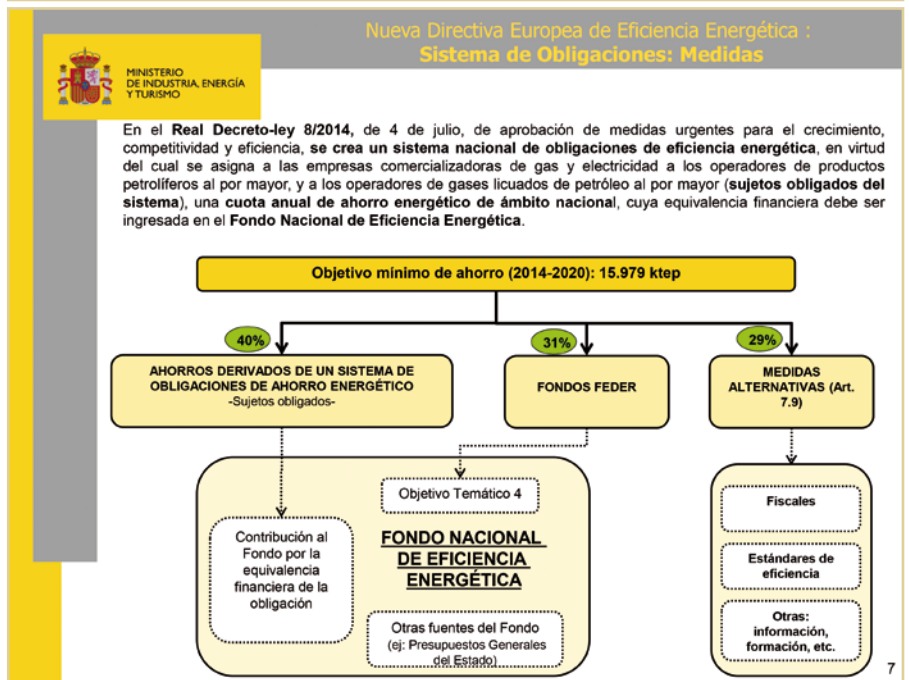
MINISTERIO DE INDUSTRIA, ENERGÍA Y TURISMO

Nueva Directiva Europea de Eficiencia Energética :
Sistema de Obligaciones: Medidas

En el Real Decreto-ley 8/2014, de 4 de julio, de aprobación de medidas urgentes para el crecimiento, competitividad y eficiencia, se crea un sistema nacional de obligaciones de eficiencia energética, en virtud del cual se asigna a las empresas comercializadoras de gas y electricidad a los operadores de productos petrolíferos al por mayor, y a los operadores de gases licuados de petróleo al por mayor (sujetos obligados del sistema), una cuota anual de ahorro energético de ámbito nacional, cuya equivalencia financiera debe ser ingresada en el Fondo Nacional de Eficiencia Energética.

Objetivo mínimo de ahorro (2014-2020): 15.979 ktep

40%

AHORROS DERIVADOS DE UN SISTEMA DE OBLIGACIONES DE AHORRO ENERGÉTICO
-Sujetos obligados-

31%

FONDOS FEDER

29%

MEDIDAS ALTERNATIVAS (Art. 7.9)

Objetivo Temático 4

Contribución al Fondo por la equivalencia financiera de la obligación

FONDO NACIONAL DE EFICIENCIA ENERGÉTICA

Otras fuentes del Fondo (ej: Presupuestos Generales del Estado)

Fiscales

Estándares de eficiencia

Otras: información, formación, etc.

7